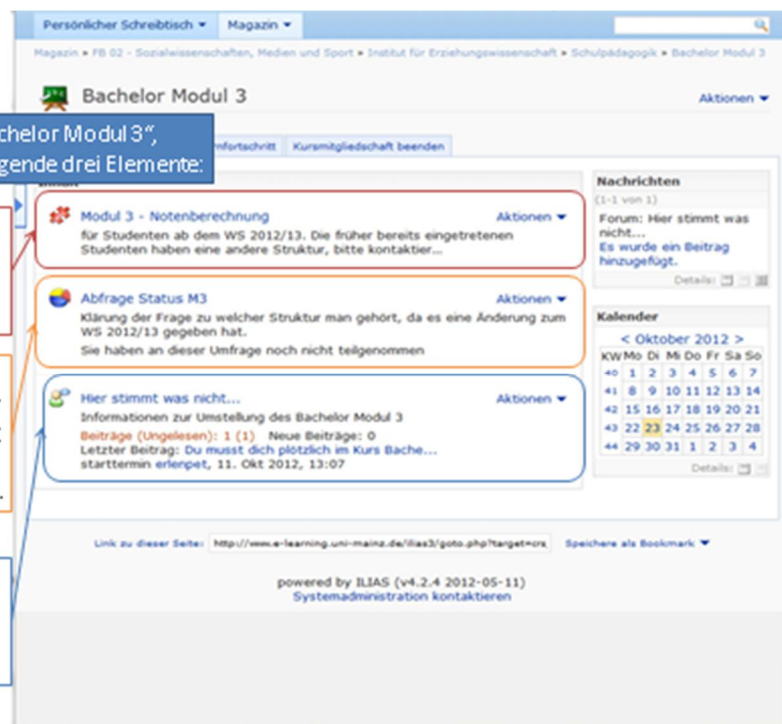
Persönlicher Schreibtisch ▾ Magazin ▾

Magazin » FB 02 - Sozialwissenschaften, Medien und Sport » Institut für Erziehungswissenschaft » Schulpädagogik » Bachelor Modul 3

Bachelor Modul 3

Aktionen ▾

chelor Modul 3", gende drei Elemente:

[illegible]nfortschritt Kursmitgliedschaft beenden

Inhalt

Modul 3 - Notenberechnung
Aktionen ▾
für Studenten ab dem WS 2012/13. Die früher bereits eingetretenen Studenten haben eine andere Struktur, bitte kontaktier...

Abfrage Status M3
Aktionen ▾
Klärung der Frage zu welcher Struktur man gehört, da es eine Änderung zum WS 2012/13 gegeben hat.
Sie haben an dieser Umfrage noch nicht teilgenommen

Hier stimmt was nicht...
Aktionen ▾
Informationen zur Umstellung des Bachelor Modul 3
Beiträge (Ungelesen): 1 (1) Neue Beiträge: 0
Letzter Beitrag: Du musst dich plötzlich im Kurs Bache...
starttermin erlenpet, 11. Okt 2012, 13:07

Nachrichten
(1-1 von 1)
Forum: Hier stimmt was nicht...
Es wurde ein Beitrag hinzugefügt.
Details:

Kalender
< Oktober 2012 >

| KW | Mo | Di | Mi | Do | Fr | Sa | So |
|---|---|---|---|---|---|---|---|
| 40 | 1 | 2 | 3 | 4 | 5 | 6 | 7 |
| 41 | 8 | 9 | 10 | 11 | 12 | 13 | 14 |
| 42 | 15 | 16 | 17 | 18 | 19 | 20 | 21 |
| 43 | 22 | 23 | 24 | 25 | 26 | 27 | 28 |
| 44 | 29 | 30 | 31 | 1 | 2 | 3 | 4 |

Details:

Link zu dieser Seite: http://www.e-learning.uni-mainz.de/ilias3/goto.php?target=crs Speichere als Bookmark ▾

powered by ILIAS (v4.2.4 2012-05-11)
Systemadministration kontaktieren